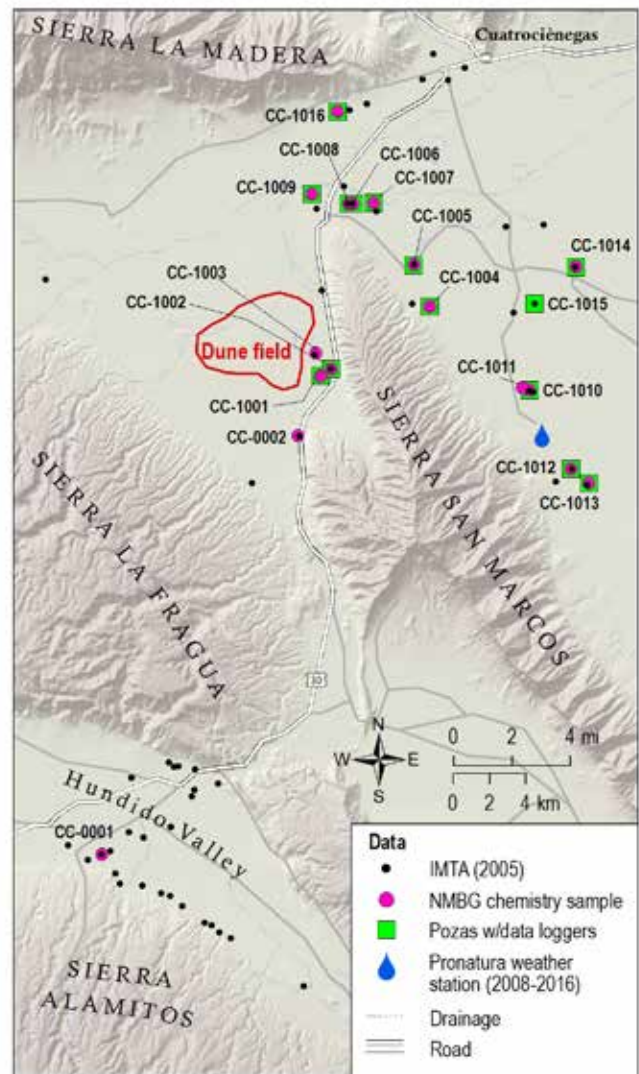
SIERRA LA MADERA

Cuatrociénegas

CC-1016

CC-1008

CC-1006

CC-1009

CC-1007

CC-1005

CC-1014

CC-1003

CC-1004

CC-1002

CC-1015

Dune field

CC-1011

CC-1010

CC-1001

SIERRA SAN MARCOS

CC-0002

CC-1012

CC-1013

SIERRA LA FRAGUA

30

N

W

E

S

0 2 4 mi

0 2 4 km

Hundido Valley

CC-0001

SIERRA ALAMITOS

Data

IMTA (2005)

NMBG chemistry sample

Pozas w/data loggers

Pronatura weather station (2008-2016)

Drainage

Road